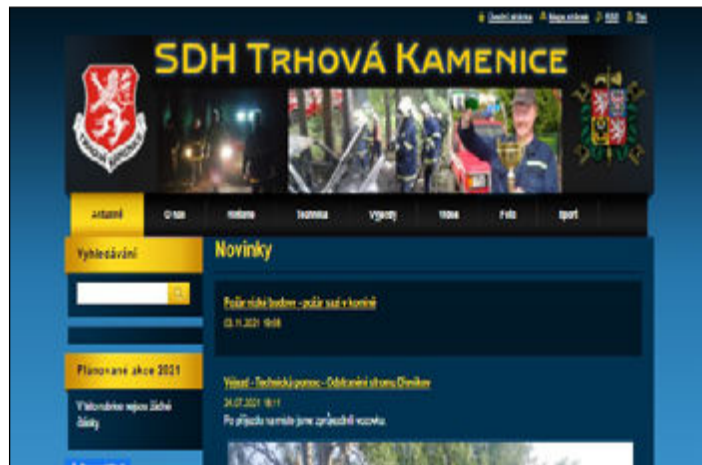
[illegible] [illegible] RSS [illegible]

SDH TRHOVÁ KAMENICE

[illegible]

Aktuálně | O nás | Historie | Technika | Výjezdy | Videa | Foto | Sport

Vyhledávání

Plánované akce 2021

V letošním roce nejsou žádné akce

Novinky

Požár nízké budovy - požár sazí v komíně

03.11.2021 19:08

Výjezd - Technická pomoc - Odstranění stromu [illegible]

24.07.2021 18:11

Po příjezdu na místo jsme zprůjezdnili vozovku.